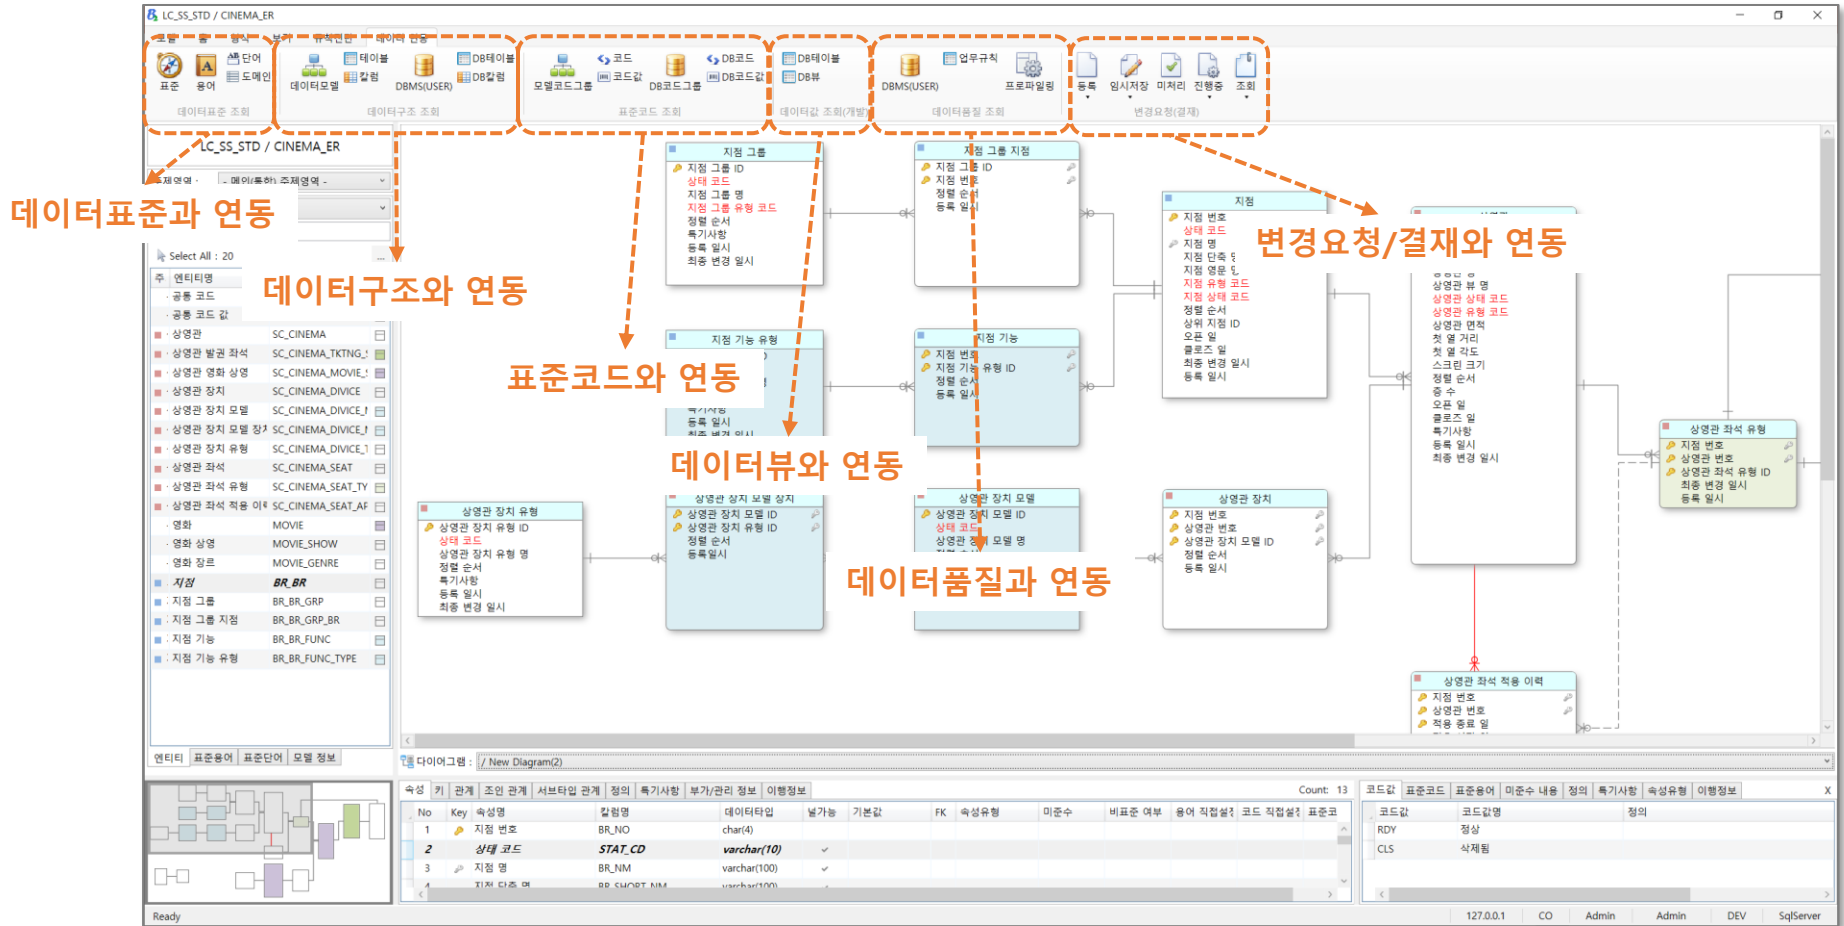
LC_SS_STD / CINEMA_ER

표준 용어 단어 도메인
데이터표준 조회

데이터모델 테이블 칼럼 DBMS(USER) DB테이블 DB칼럼
데이터구조 조회

모델코드그룹 코드 코드값 DB코드그룹 DB코드 DB코드값
표준코드 조회

DB테이블 DB뷰
데이터값 조회(개발)

DBMS(USER) 업무규칙 프로파일링
데이터품질 조회

등록 임시저장 미처리 진행중 조회
변경요청(결재)

LC_SS_STD / CINEMA_ER

데이터표준과 연동

데이터구조와 연동

표준코드와 연동

데이터뷰와 연동

데이터품질과 연동

변경요청/결재와 연동

Select All : 20

| 주 | 엔터티명 | |
|---|---|---|
| | 공통 코드 | |
| | 공통 코드 값 | |
| | 상영관 | SC_CINEMA |
| | 상영관 발권 좌석 | SC_CINEMA_TKTNG_ |
| | 상영관 영화 상영 | SC_CINEMA_MOVIE_ |
| | 상영관 장치 | SC_CINEMA_DVICE |
| | 상영관 장치 모델 | SC_CINEMA_DVICE_ |
| | 상영관 장치 모델 장치 | SC_CINEMA_DVICE_ |
| | 상영관 장치 유형 | SC_CINEMA_DVICE_T |
| | 상영관 좌석 | SC_CINEMA_SEAT |
| | 상영관 좌석 유형 | SC_CINEMA_SEAT_TY |
| | 상영관 좌석 적용 이력 | SC_CINEMA_SEAT_AP |
| | 영화 | MOVIE |
| | 영화 상영 | MOVIE_SHOW |
| | 영화 장르 | MOVIE_GENRE |
| | 지점 | BR_BR |
| | 지점 그룹 | BR_BR_GRP |
| | 지점 그룹 지점 | BR_BR_GRP_BR |
| | 지점 기능 | BR_BR_FUNC |
| | 지점 기능 유형 | BR_BR_FUNC_TYPE |

엔터티 표준용어 표준단어 모델 정보

지점 그룹
지점 그룹 ID
상태 코드
지점 그룹 명
지점 그룹 유형 코드
정렬 순서
특기사항
등록 일시
최종 변경 일시

지점 그룹 지점
지점 그룹 ID
지점 번호
정렬 순서
등록 일시

지점
지점 번호
상태 코드
지점 명
지점 단축 명
지점 영문 명
지점 유형 코드
지점 상태 코드
정렬 순서
상위 지점 ID
오픈 일
클로즈 일
최종 변경 일시
등록 일시

상영관 뷰 명
상영관 상태 코드
상영관 유형 코드
상영관 면적
첫 열 거리
첫 열 각도
스크린 크기
정렬 순서
층 수
오픈 일
클로즈 일
특기사항
등록 일시
최종 변경 일시

지점 기능 유형
등록 일시
최종 변경 일시

지점 기능
지점 번호
지점 기능 유형 ID
정렬 순서
등록 일시

상영관 좌석 유형
지점 번호
상영관 번호
상영관 좌석 유형 ID
최종 변경 일시
등록 일시

상영관 장치 유형
상영관 장치 유형 ID
상태 코드
상영관 장치 유형 명
정렬 순서
특기사항
등록 일시
최종 변경 일시

상영관 장치 모델 장치
상영관 장치 모델 ID
상영관 장치 유형 ID
정렬 순서
등록일시

상영관 장치 모델
상영관 장치 모델 ID
상태 코드
상영관 장치 모델 명

상영관 장치
지점 번호
상영관 번호
상영관 장치 모델 ID
정렬 순서
등록 일시

상영관 좌석 적용 이력
지점 번호
상영관 번호
적용 종료 일

다이어그램 : / New Diagram(2)

속성 키 관계 조인 관계 서브타입 관계 정의 특기사항 부가/관리 정보 이행정보 Count: 13

| No | Key | 속성명 | 칼럼명 | 데이터타입 | 널가능 | 기본값 | FK | 속성유형 | 미준수 | 비표준 여부 | 용어 직접설정 | 코드 직접설정 | 표준코 |
|---|---|---|---|---|---|---|---|---|---|---|---|---|---|
| 1 | | 지점 번호 | BR_NO | char(4) | | | | | | | | | |
| 2 | | 상태 코드 | STAT_CD | varchar(10) | ✓ | | | | | | | | |
| 3 | | 지점 명 | BR_NM | varchar(100) | ✓ | | | | | | | | |
| 4 | | 지점 단축 명 | BR_SHORT_NM | varchar(100) | | | | | | | | | |

코드값 표준코드 표준용어 미준수 내용 정의 특기사항 속성유형 이행정보

| 코드값 | 코드값명 | 정의 |
|---|---|---|
| RDY | 정상 | |
| CLS | 삭제됨 | |

Ready 127.0.0.1 CO Admin Admin DEV SqlServer